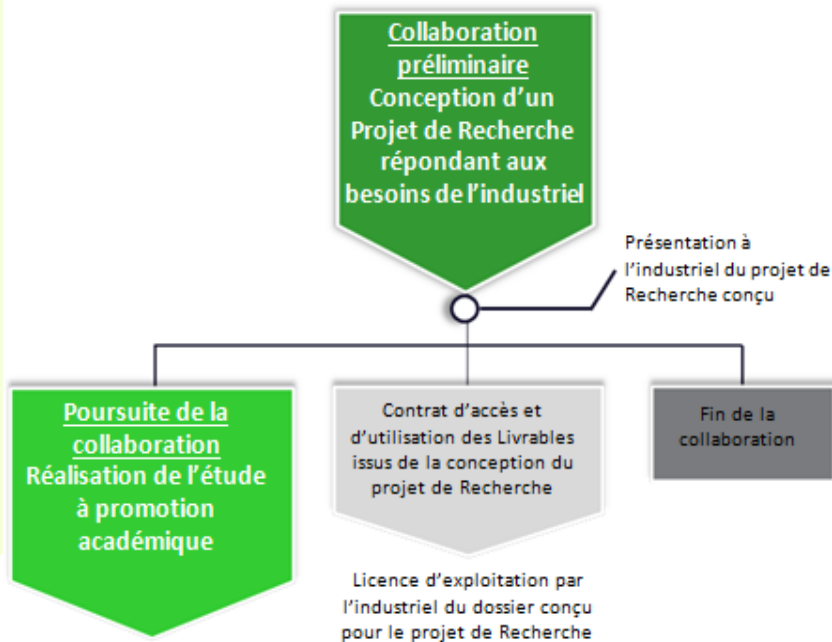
Collaboration préliminaire
Conception d’un Projet de Recherche répondant aux besoins de l’industriel

Présentation à l’industriel du projet de Recherche conçu

Poursuite de la collaboration
Réalisation de l’étude à promotion académique

Contrat d’accès et d’utilisation des Livrables issus de la conception du projet de Recherche

Fin de la collaboration

Licence d’exploitation par l’industriel du dossier conçu pour le projet de Recherche